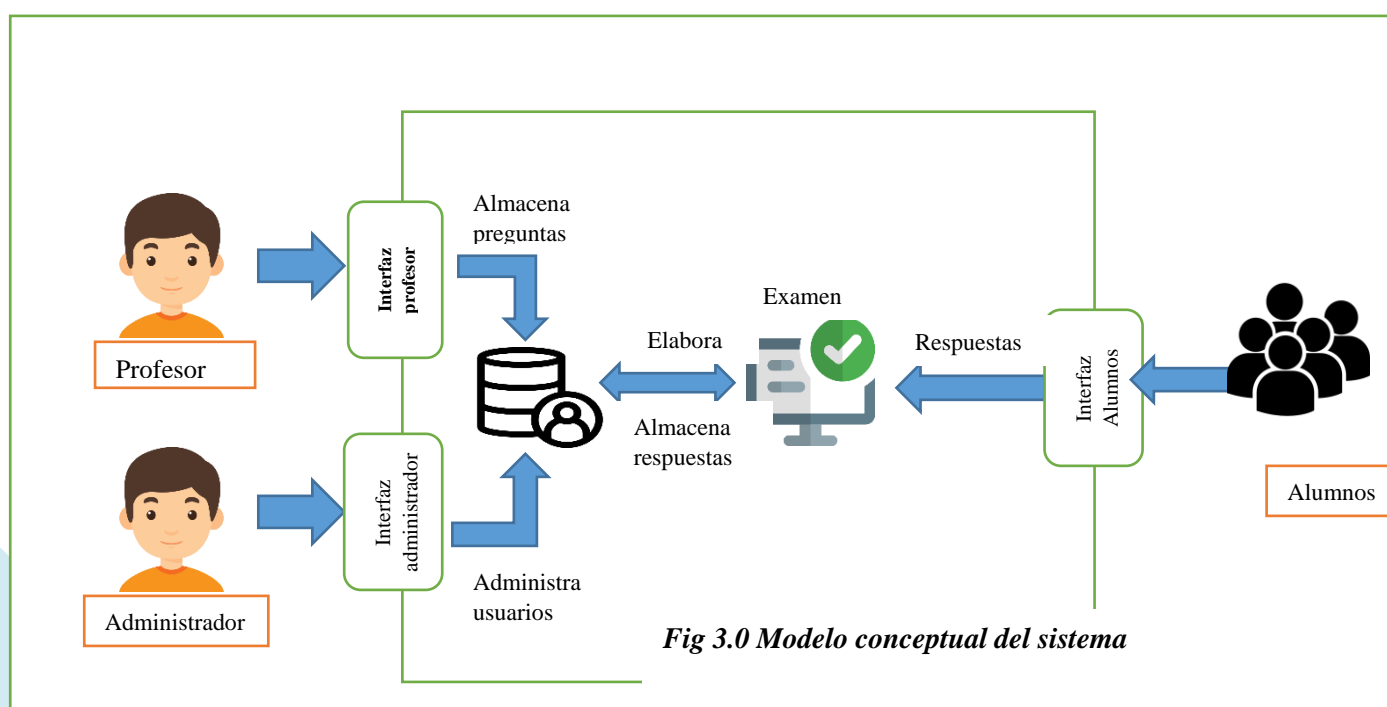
Interfaz profesor

Almacena preguntas

Examen

Elabora

Respuestas

Interfaz Alumnos

Profesor

Almacena respuestas

Interfaz administrador

Alumnos

Administra usuarios

Administrador

Fig 3.0 Modelo conceptual del sistema